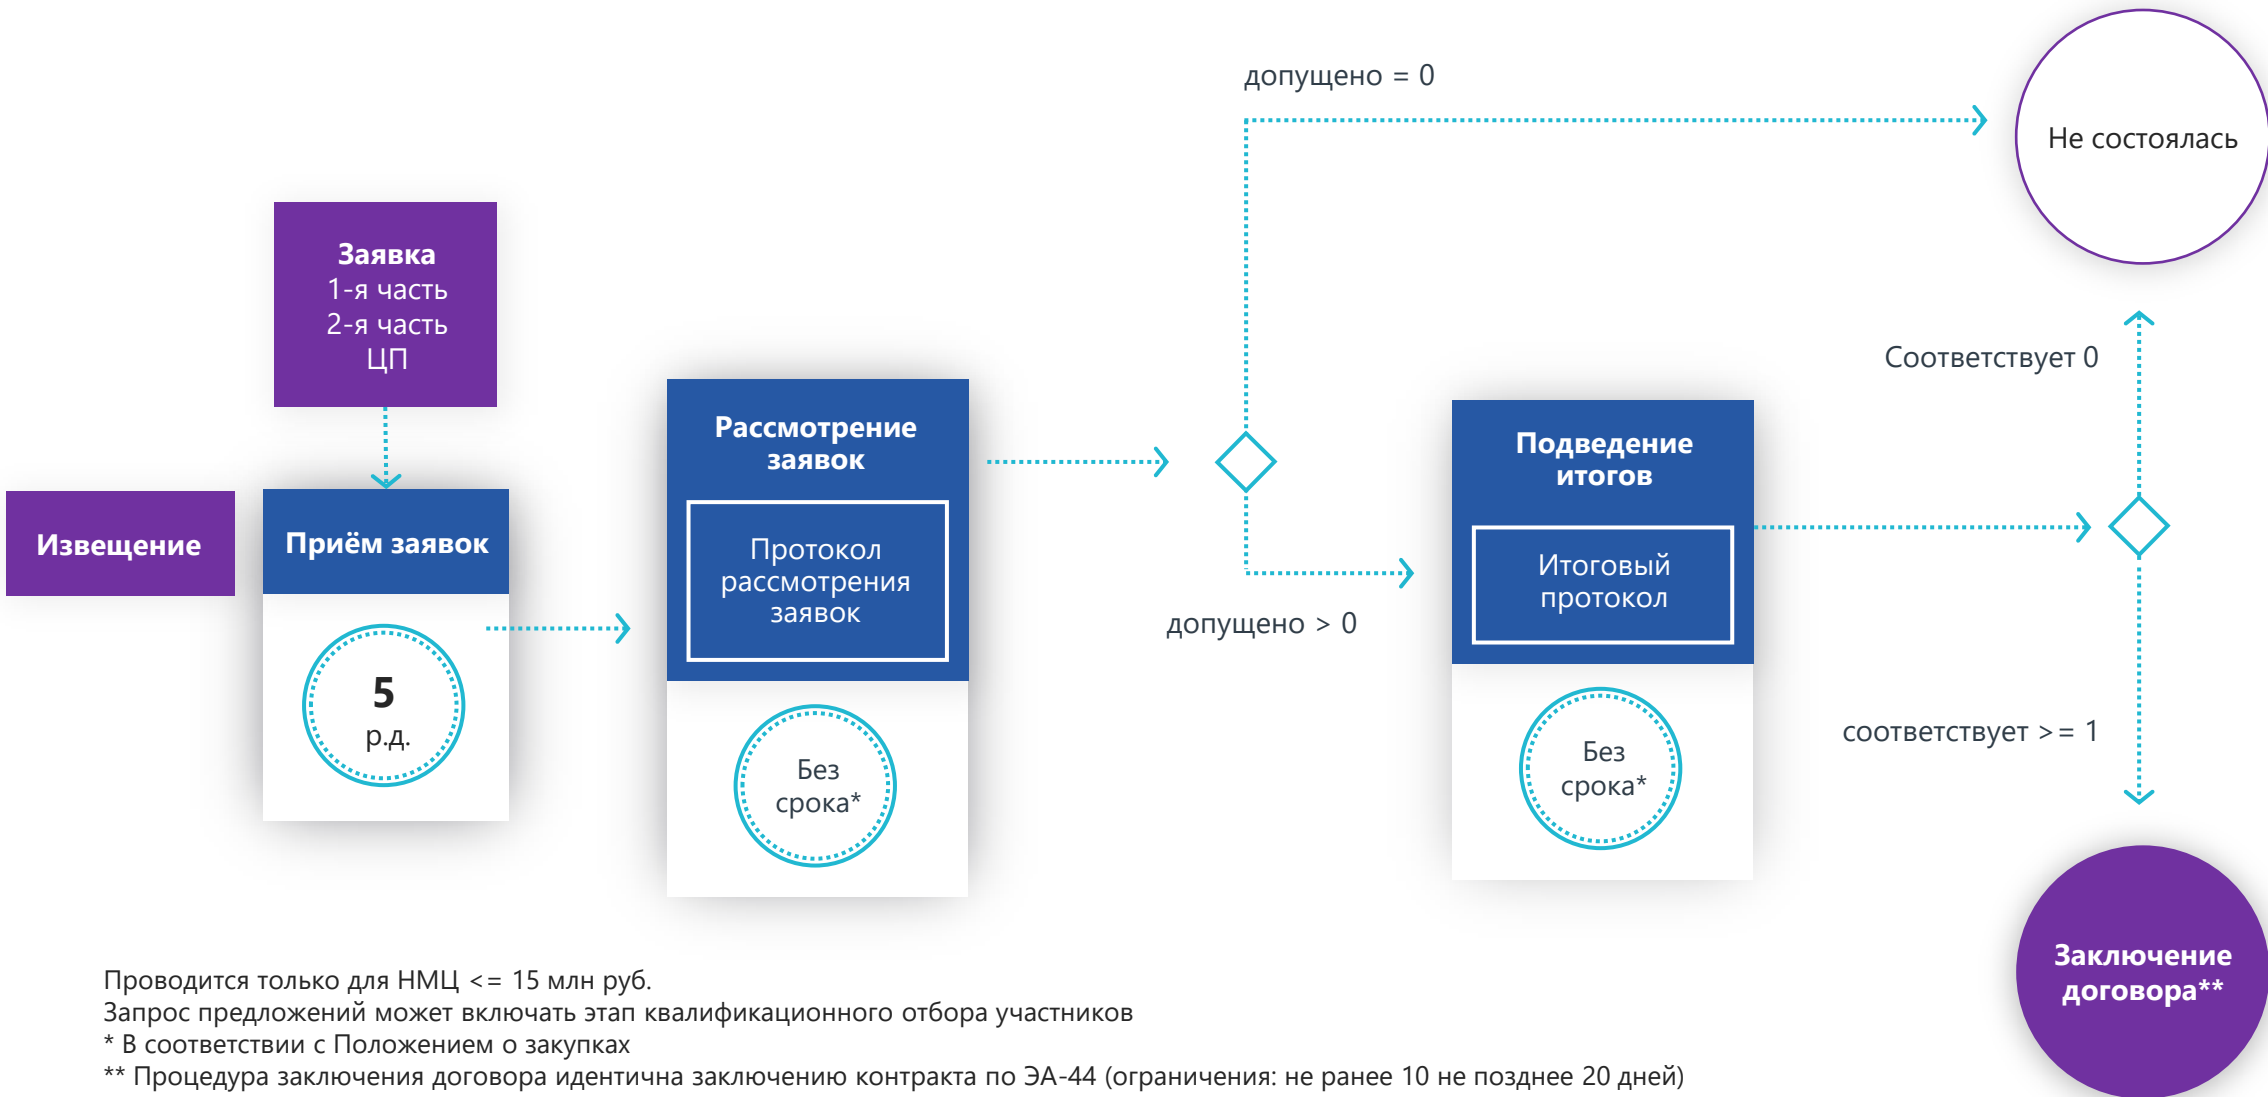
допущено = 0

Не состоялась

Заявка
1-я часть
2-я часть
ЦП

Соответствует 0

Извещение

Приём заявок

5
р.д.

Рассмотрение заявок

Протокол рассмотрения заявок

Без срока*

допущено > 0

Подведение итогов

Итоговый протокол

Без срока*

соответствует >= 1

Заключение договора**

Проводится только для НМЦ <= 15 млн руб.
Запрос предложений может включать этап квалификационного отбора участников
* В соответствии с Положением о закупках
** Процедура заключения договора идентична заключению контракта по ЭА-44 (ограничения: не ранее 10 не позднее 20 дней)